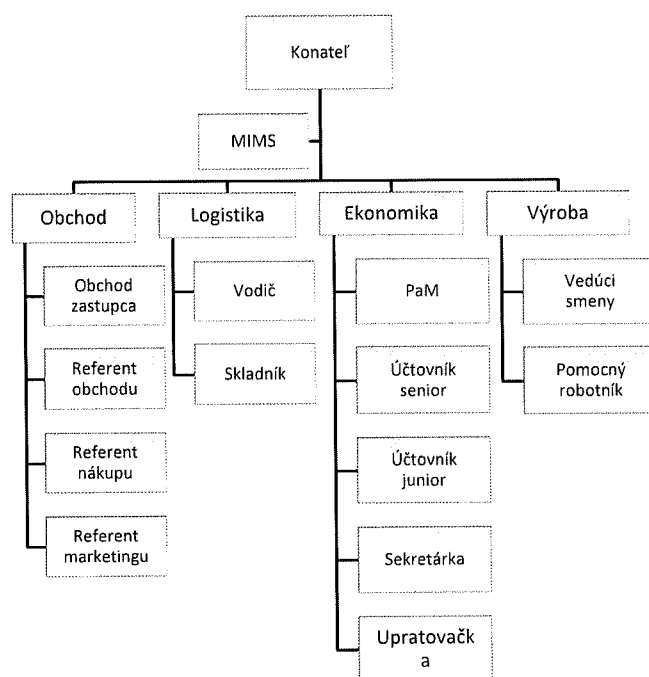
Konateľ

MIMS

Obchod

Obchod zastupca

Referent obchodu

Referent nákupu

Referent marketingu

Logistika

Vodič

Skladník

Ekonomika

PaM

Účtovník senior

Účtovník junior

Sekretárka

Upratovačk a

Výroba

Vedúci smeny

Pomocný robotník